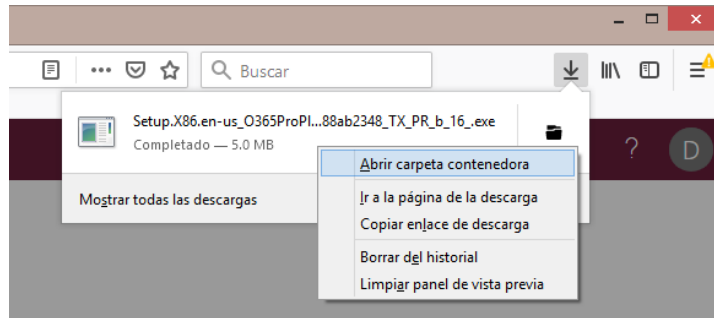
Buscar

Setup.X86.en-us_O365ProPl...88ab2348_TX_PR_b_16_.exe
Completado — 5.0 MB

Mostrar todas las descargas

Abrir carpeta contenedora
Ir a la página de la descarga
Copiar enlace de descarga
Borrar del historial
Limpiar panel de vista previa

?
D